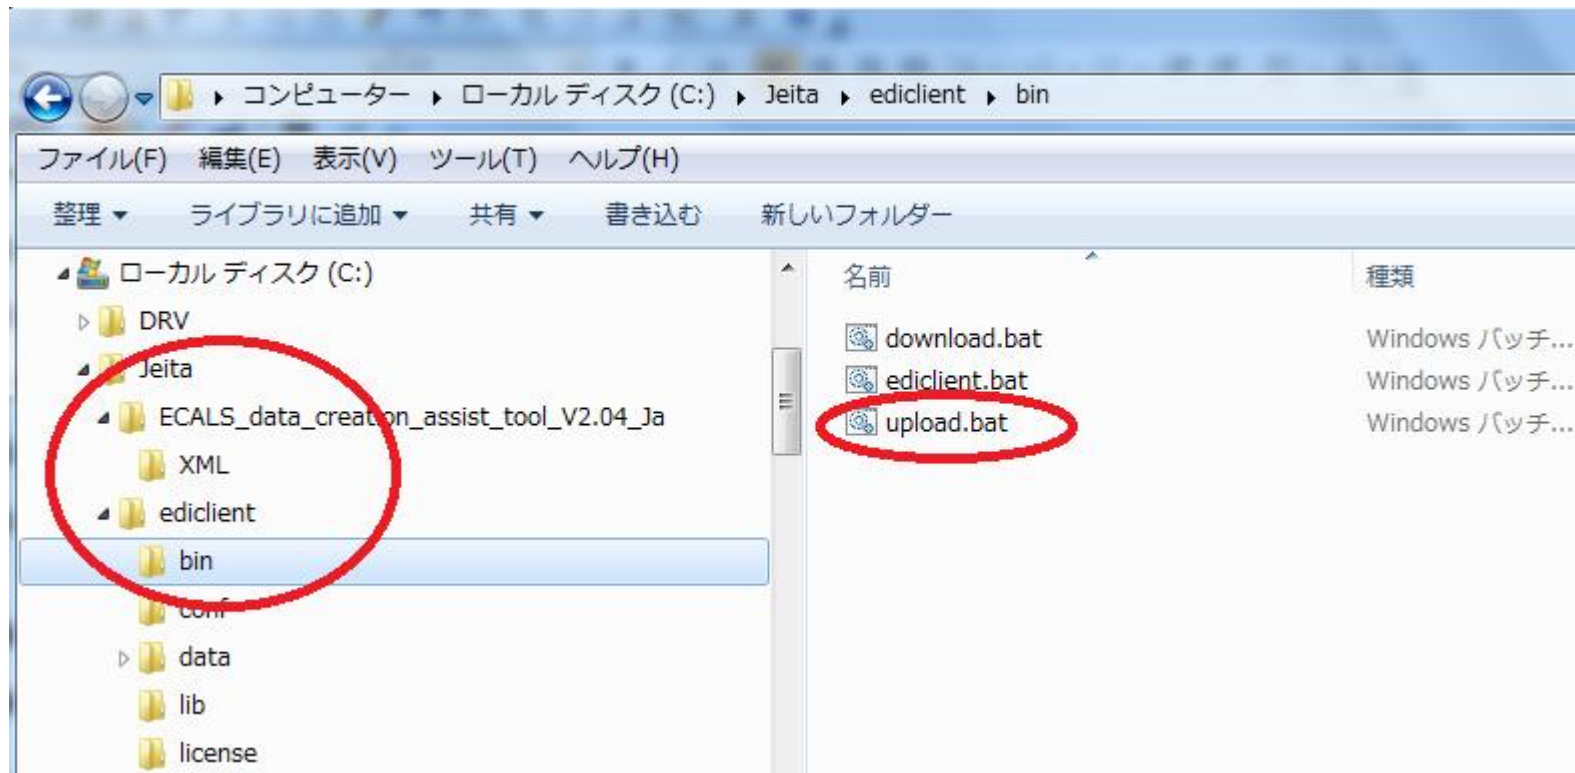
コンピューター ▸ ローカル ディスク (C:) ▸ Jeita ▸ ediclient ▸ bin

ファイル(F) 編集(E) 表示(V) ツール(T) ヘルプ(H)

整理 ▾ ライブラリに追加 ▾ 共有 ▾ 書き込む 新しいフォルダー

ローカル ディスク (C:)
DRV
Jeita
ECALS_data_creation_assist_tool_V2.04_Ja
XML
ediclient
bin
conf
data
lib
license

| 名前 | 種類 |
|---|---|
| download.bat | Windows バッチ... |
| ediclient.bat | Windows バッチ... |
| upload.bat | Windows バッチ... |